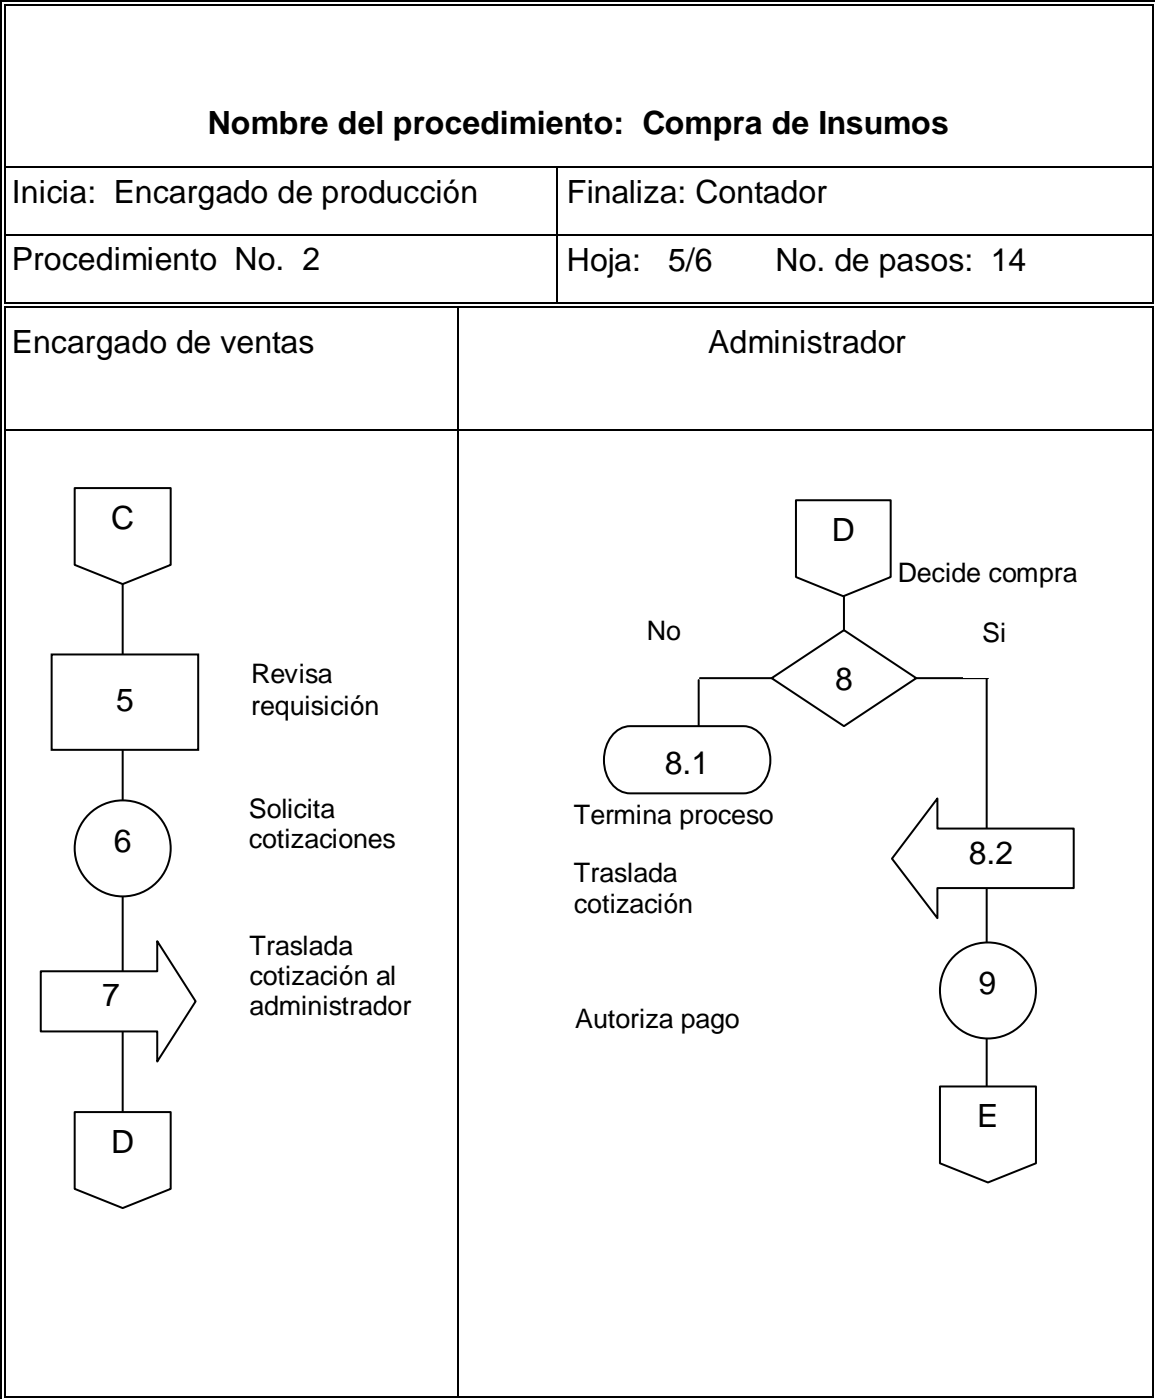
**Nombre del procedimiento: Compra de Insumos**

| Inicia: Encargado de producción | Finaliza: Contador |
|---|---|
| Procedimiento No. 2 | Hoja: 5/6 No. de pasos: 14 |

| Encargado de ventas | Administrador |
|---|---|

C

5 Revisa requisición

6 Solicita cotizaciones

7 Traslada cotización al administrador

D

D

Decide compra

No

8

Si

8.1

Termina proceso

8.2

Traslada cotización

9

Autoriza pago

E